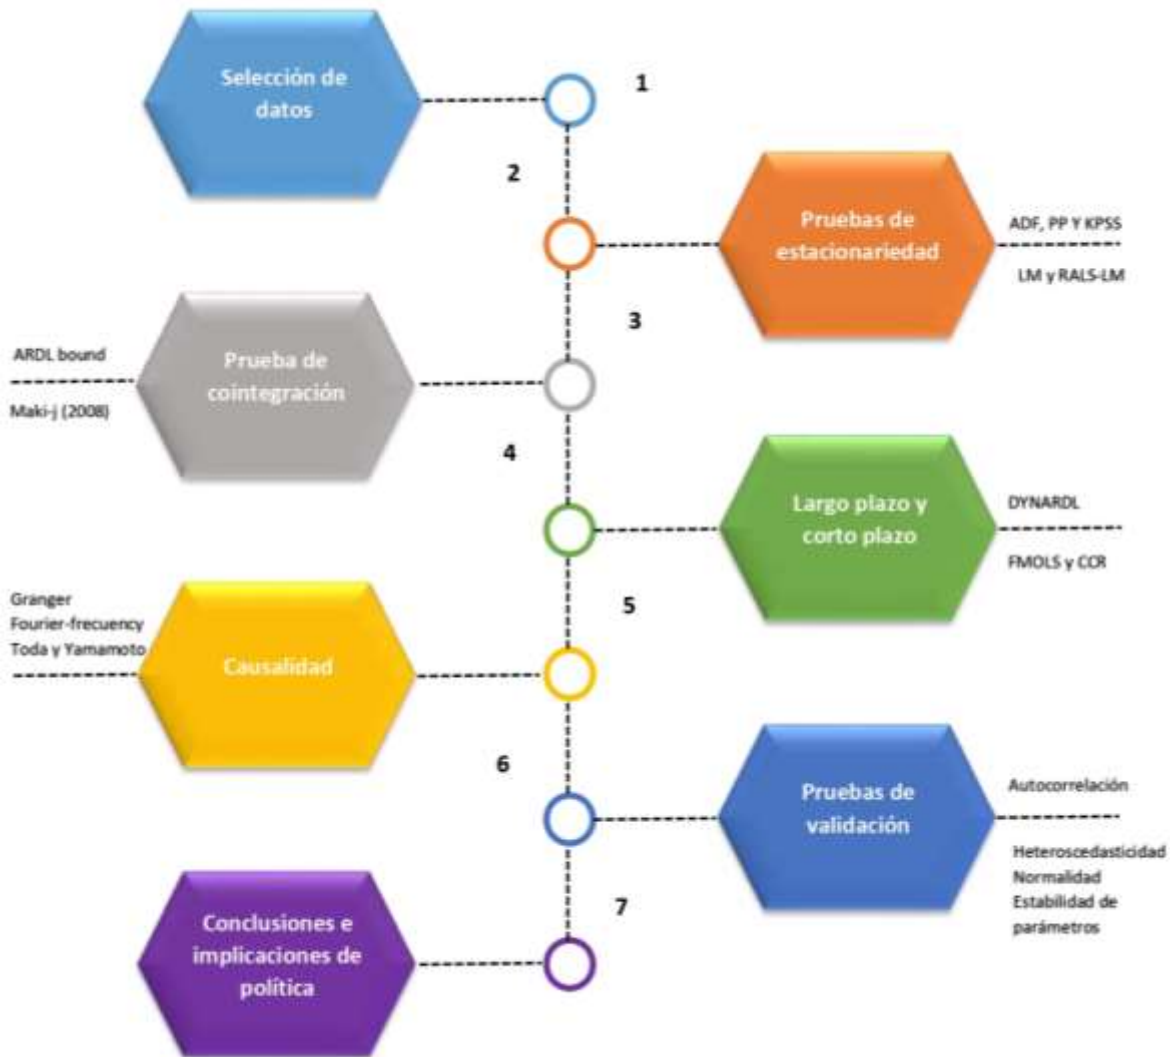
Selección de datos

1

2

Pruebas de estacionariedad

ADF, PP Y KPSS

LM y RALS-LM

3

ARDL bound

Maki-j (2008)

Prueba de cointegración

4

Largo plazo y corto plazo

DYNARDL

FMOLS y CCR

5

Granger
Fourier-frecuency
Toda y Yamamoto

Causalidad

6

Pruebas de validación

Autocorrelación

Heteroscedasticidad
Normalidad
Estabilidad de parámetros

7

Conclusiones e implicaciones de política